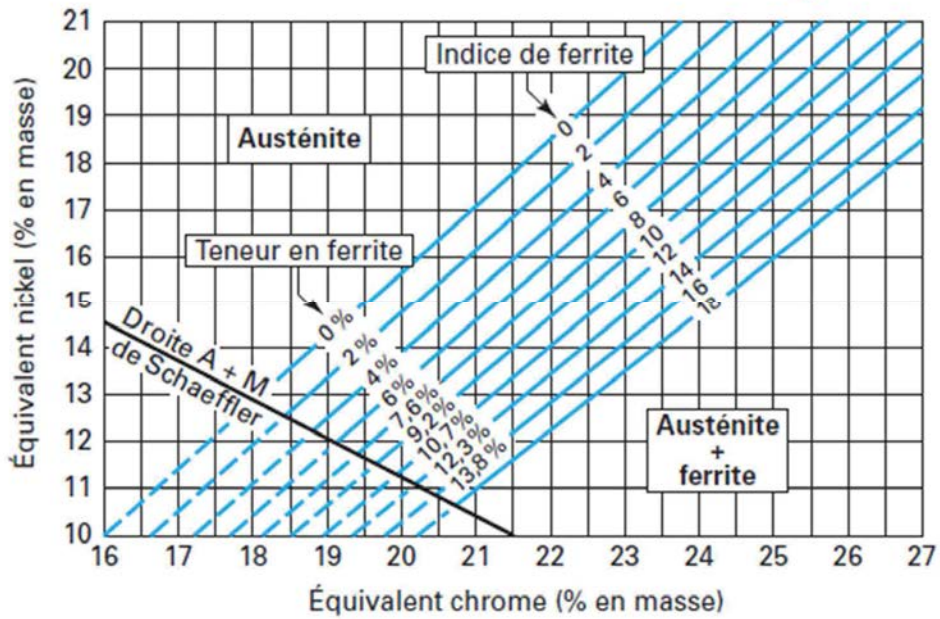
Indice de ferrite
0
2
4
6
8
10
12
14
16
18

Austénite

Teneur en ferrite
0 %
2 %
4 %
6 %
7,6 %
9,2 %
10,7 %
12,3 %
13,8 %

Droite A + M de Schaeffler

Austénite + ferrite

Équivalent nickel (% en masse)
21
20
19
18
17
16
15
14
13
12
11
10

16 17 18 19 20 21 22 23 24 25 26 27
Équivalent chrome (% en masse)